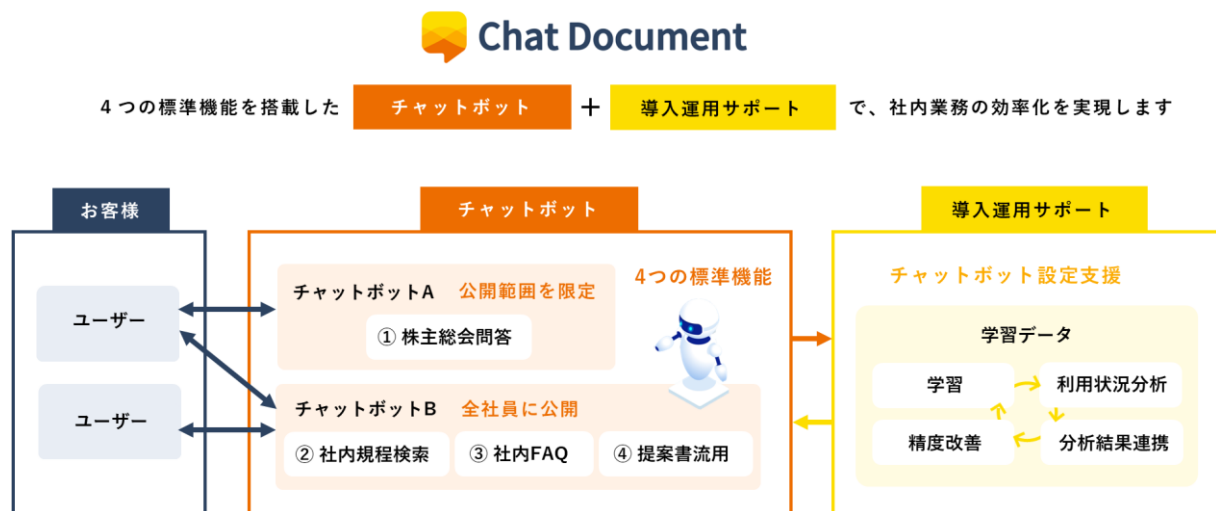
Chat Document

4つの標準機能を搭載した チャットボット ＋ 導入運用サポート で、社内業務の効率化を実現します

お客様

ユーザー

ユーザー

チャットボット

チャットボットA 公開範囲を限定

① 株主総会問答

4つの標準機能

チャットボットB 全社員に公開

② 社内規程検索

③ 社内FAQ

④ 提案書流用

導入運用サポート

チャットボット設定支援

学習データ

学習

利用状況分析

精度改善

分析結果連携